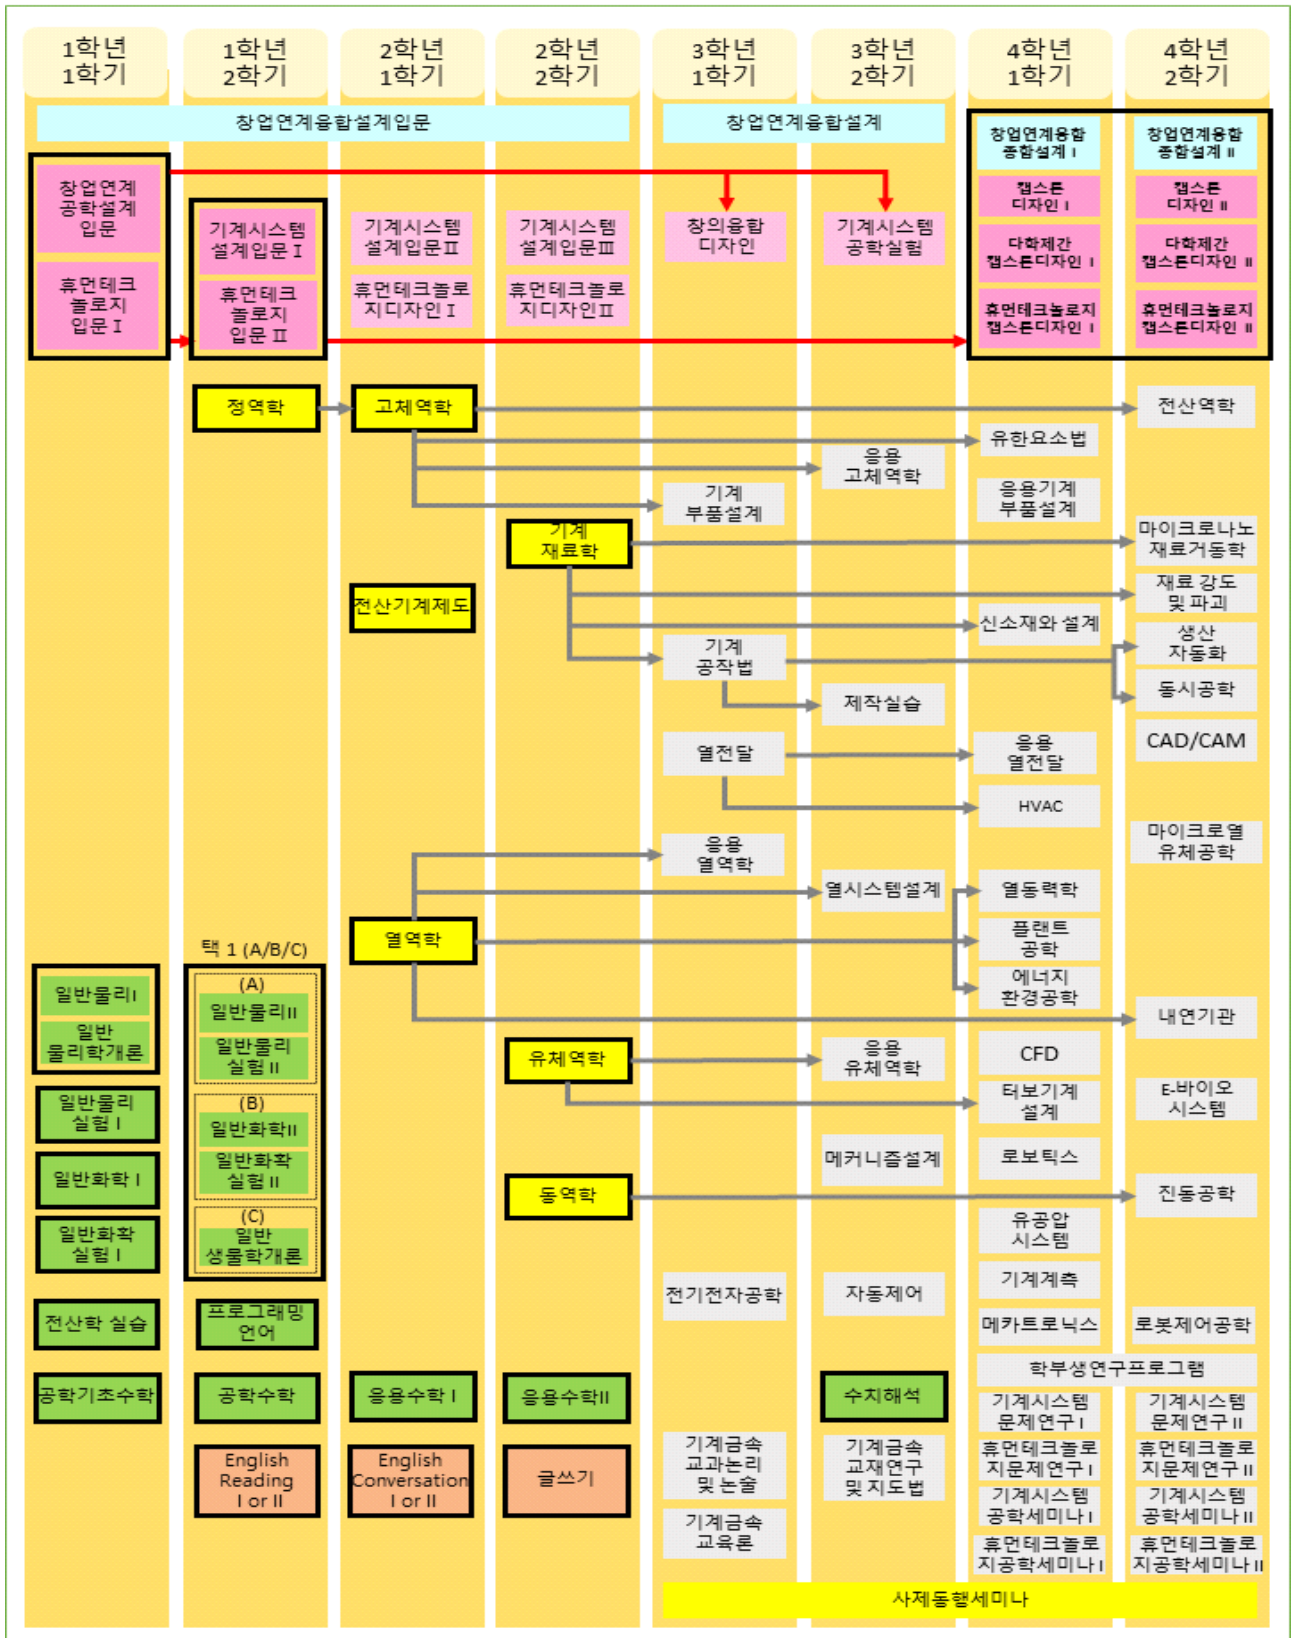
1학년 1학기

1학년 2학기

2학년 1학기

2학년 2학기

3학년 1학기

3학년 2학기

4학년 1학기

4학년 2학기

창업연계융합설계입문

창업연계융합설계

창업연계융합 종합설계 I

창업연계융합 종합설계 II

창업연계 공학설계 입문

휴먼테크 놀로지 입문 I

기계시스템 설계입문 I

휴먼테크 놀로지 입문 II

기계시스템 설계입문 II

휴먼테크놀로 지디자인 I

기계시스템 설계입문 III

휴먼테크놀로 지디자인 II

창의융합 디자인

기계시스템 공학실험

캡스톤 디자인 I

다학제간 캡스톤디자인 I

휴먼테크놀로지 캡스톤디자인 I

캡스톤 디자인 II

다학제간 캡스톤디자인 II

휴먼테크놀로지 캡스톤디자인 II

정역학

고체역학

전산역학

유한요소법

응용 고체역학

기계 부품설계

응용기계 부품설계

기계 재료학

마이크로나노 재료거동학

재료 강도 및 파괴

전산기계제도

신소재와 설계

기계 공작법

생산 자동화

동시공학

제작실습

CAD/CAM

열전달

응용 열전달

HVAC

마이크로열 유체공학

응용 열역학

열시스템설계

열동력학

플랜트 공학

에너지 환경공학

열역학

내연기관

택 1 (A/B/C)

일반물리I

일반 물리학개론

(A)

일반물리II

일반물리 실험 II

유체역학

응용 유체역학

CFD

터보기계 설계

E-바이오 시스템

일반물리 실험 I

(B)

일반화학II

일반화학 실험 II

메커니즘설계

로보틱스

일반화학 I

동역학

진동공학

일반화학 실험 I

(C)

일반 생물학개론

유공압 시스템

전기전자공학

자동제어

기계계측

전산학 실습

프로그래밍 언어

메카트로닉스

로봇제어공학

학부생연구프로그램

공학기초수학

공학수학

응용수학 I

응용수학II

수치해석

기계시스템 문제연구 I

기계시스템 문제연구 II

English Reading I or II

English Conversation I or II

글쓰기

기계금속 교과논리 및 논술

기계금속 교재연구 및 지도법

휴먼테크놀로 지문제연구 I

휴먼테크놀로 지문제연구 II

기계시스템 공학세미나 I

기계시스템 공학세미나 II

기계금속 교육론

휴먼테크놀로 지공학세미나 I

휴먼테크놀로 지공학세미나 II

사제동행세미나